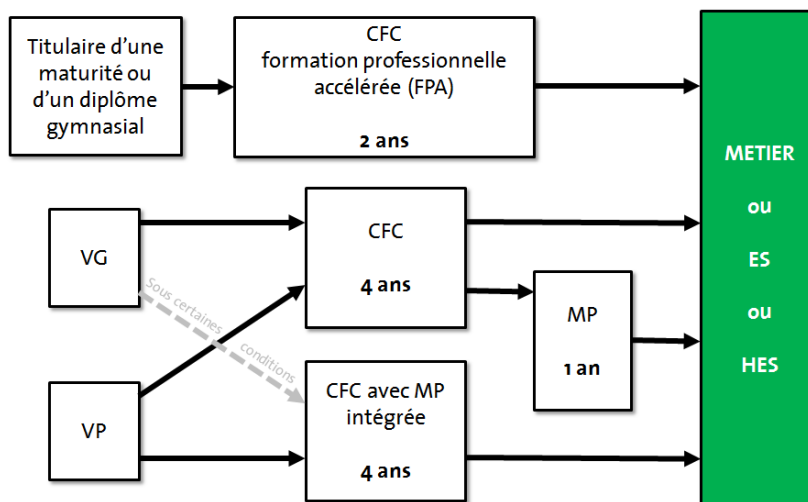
Titulaire d'une maturité ou d'un diplôme gymnasial

CFC
formation professionnelle accélérée (FPA)

2 ans

METIER

ou

ES

ou

HES

VG

CFC

4 ans

Sous certaines conditions

MP

1 an

VP

CFC avec MP intégrée

4 ans